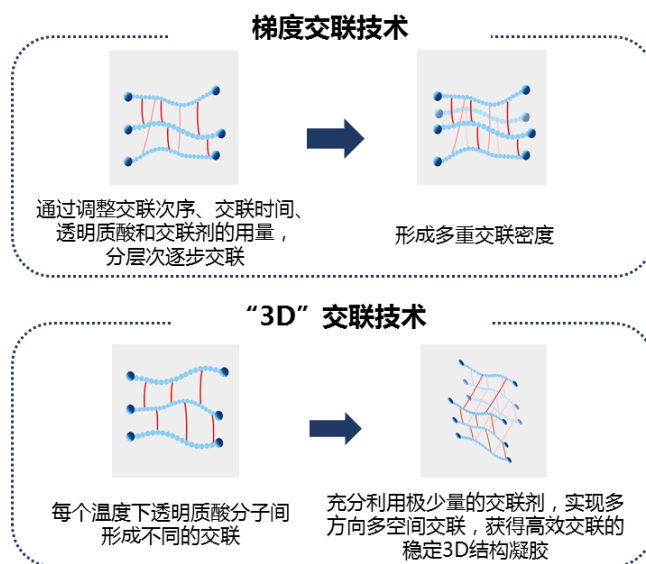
梯度交联技术

通过调整交联次序、交联时间、透明质酸和交联剂的用量，分层次逐步交联

形成多重交联密度

“3D”交联技术

每个温度下透明质酸分子间形成不同的交联

充分利用极少量的交联剂，实现多方向多空间交联，获得高效交联的稳定3D结构凝胶